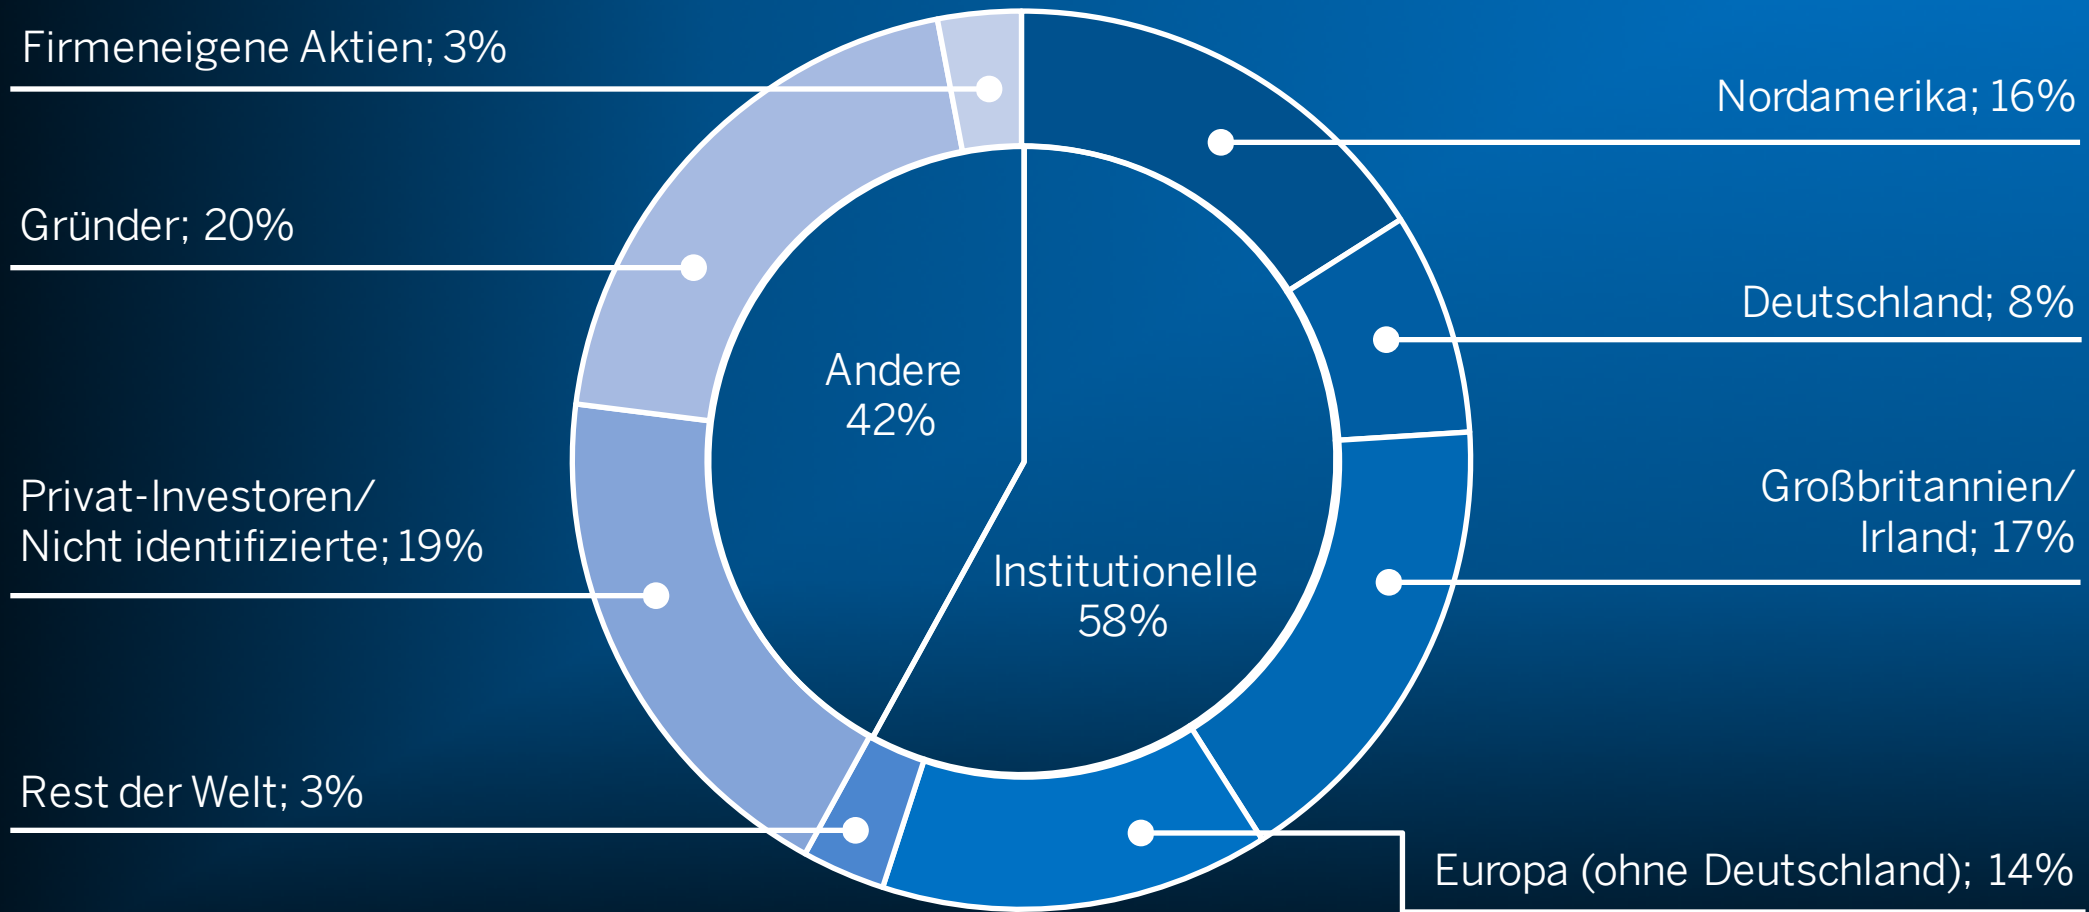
Firmeneigene Aktien; 3%

Gründer; 20%

Privat-Investoren/ Nicht identifizierte; 19%

Rest der Welt; 3%

Andere 42%

Institutionelle 58%

Nordamerika; 16%

Deutschland; 8%

Großbritannien/ Irland; 17%

Europa (ohne Deutschland); 14%